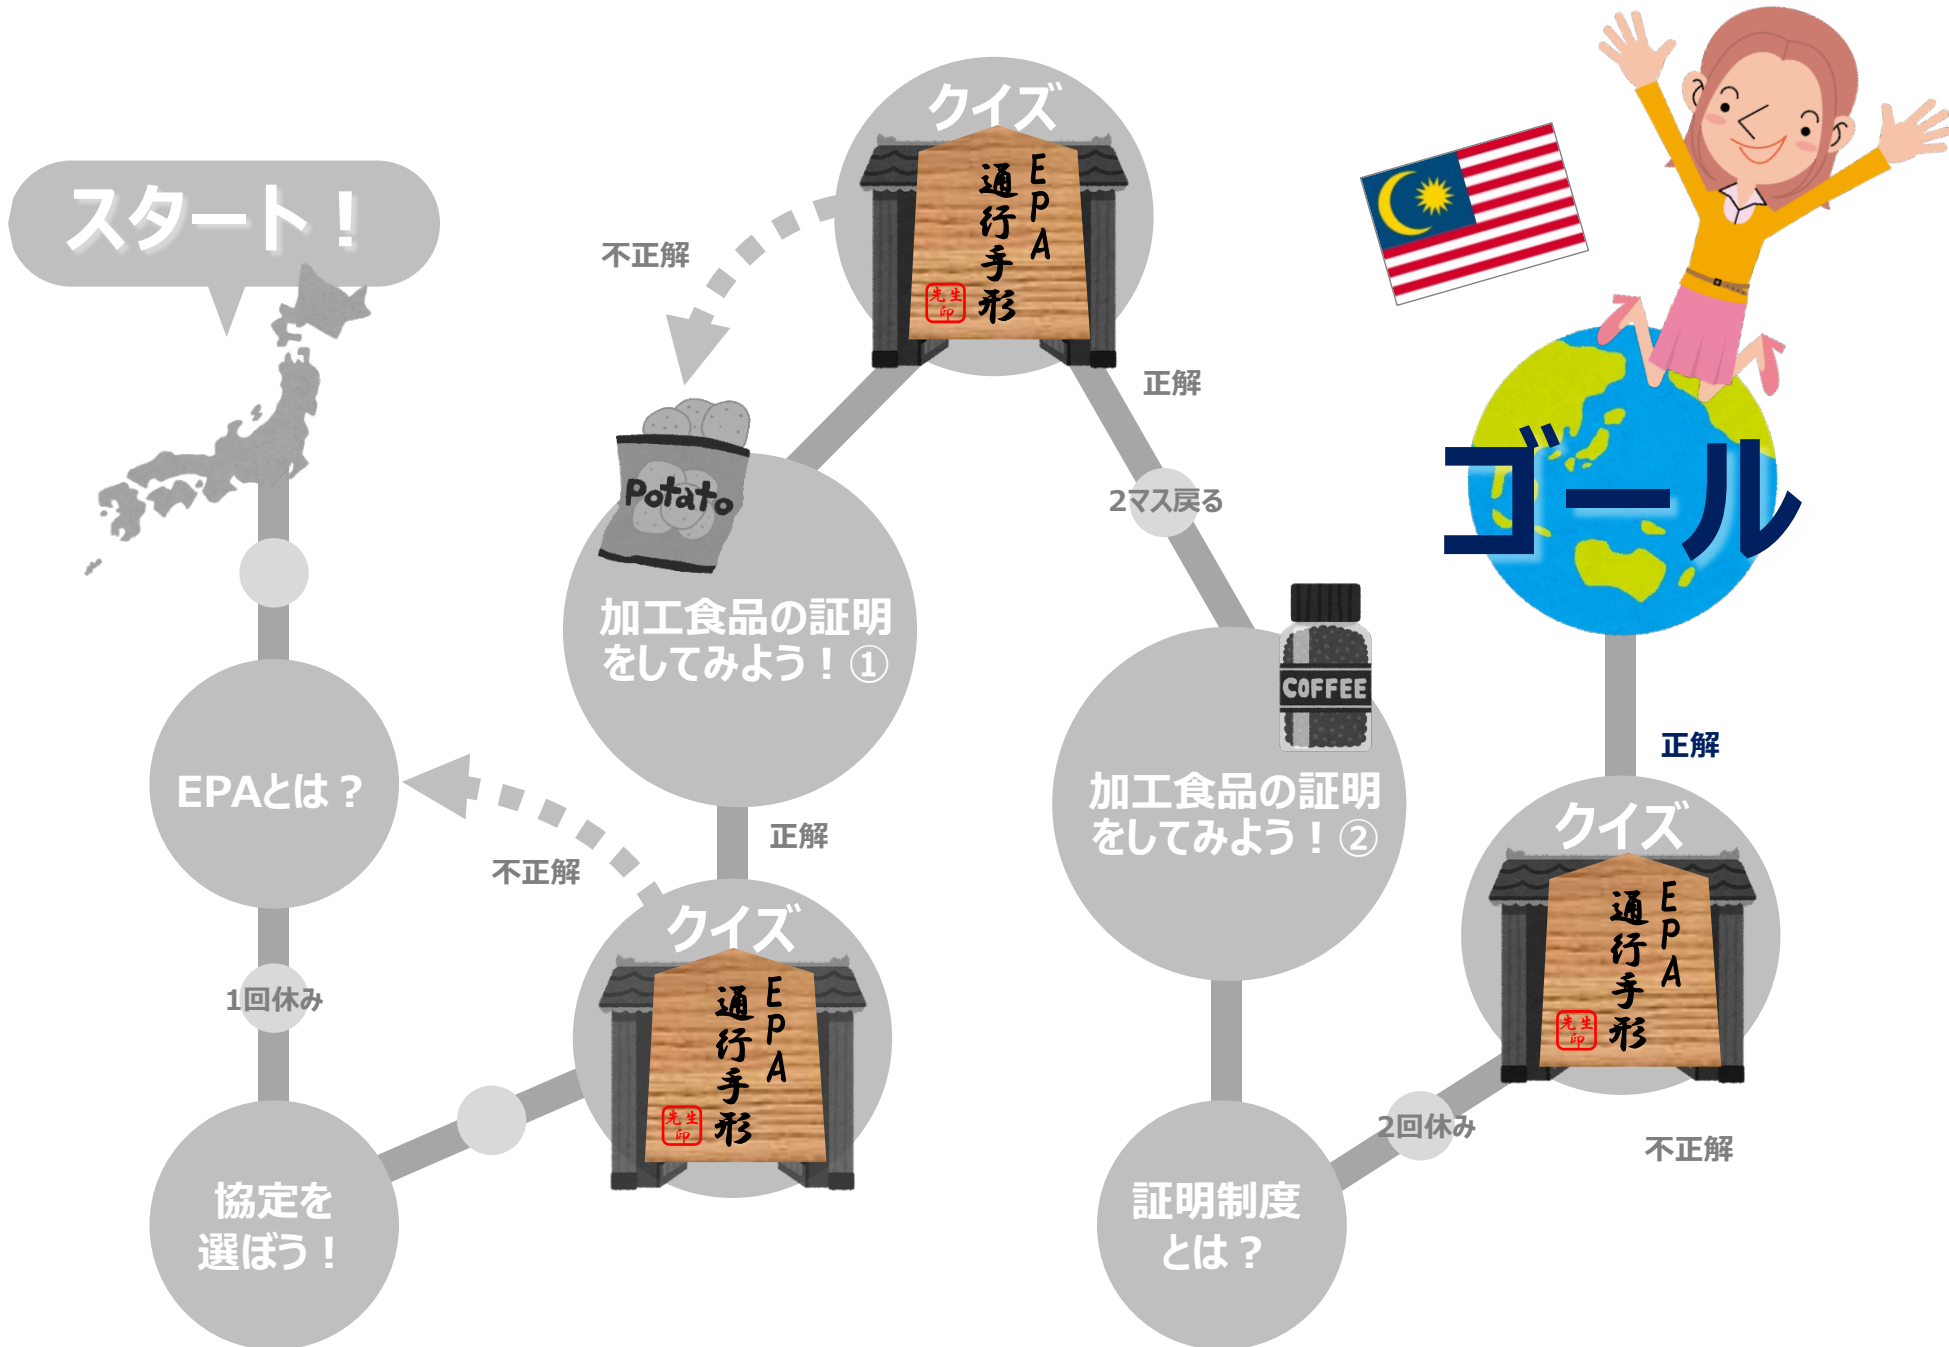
スタート！

EPAとは？

1回休み

協定を選ぼう！

クイズ

EPA 通行手形

先生印

不正解

正解

加工食品の証明をしてみよう！①

Potato

不正解

クイズ

EPA 通行手形

先生印

正解

2マス戻る

COFFEE

加工食品の証明をしてみよう！②

証明制度とは？

2回休み

クイズ

EPA 通行手形

先生印

不正解

正解

ゴール